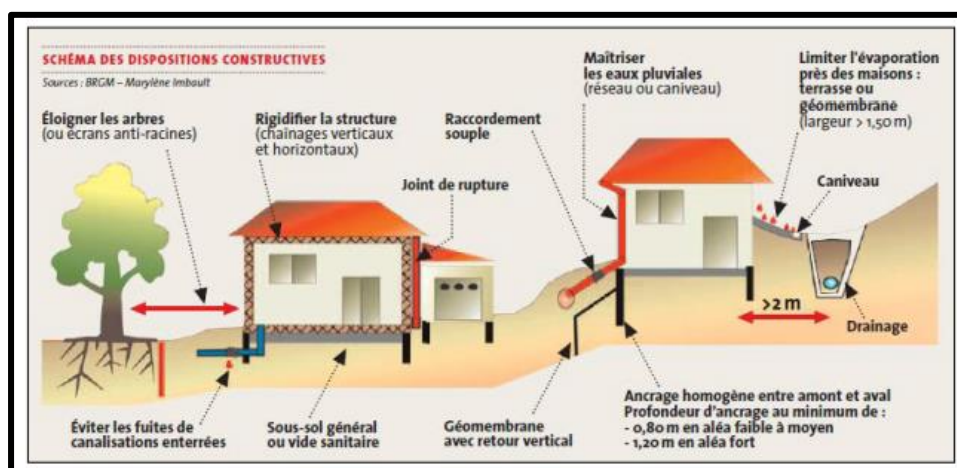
SCHÉMA DES DISPOSITIONS CONSTRUCTIVES
Sources : BRGM – Marylène Imbault

Éloigner les arbres (ou écrans anti-racines)

Rigidifier la structure (chaînages verticaux et horizontaux)

Joint de rupture

Raccordement souple

Maîtriser les eaux pluviales (réseau ou caniveau)

Limiter l'évaporation près des maisons : terrasse ou géomembrane (largeur > 1,50 m)

Caniveau

>2 m

Drainage

Éviter les fuites de canalisations enterrées

Sous-sol général ou vide sanitaire

Géomembrane avec retour vertical

Ancrage homogène entre amont et aval
Profondeur d'ancrage au minimum de :
- 0,80 m en aléa faible à moyen
- 1,20 m en aléa fort